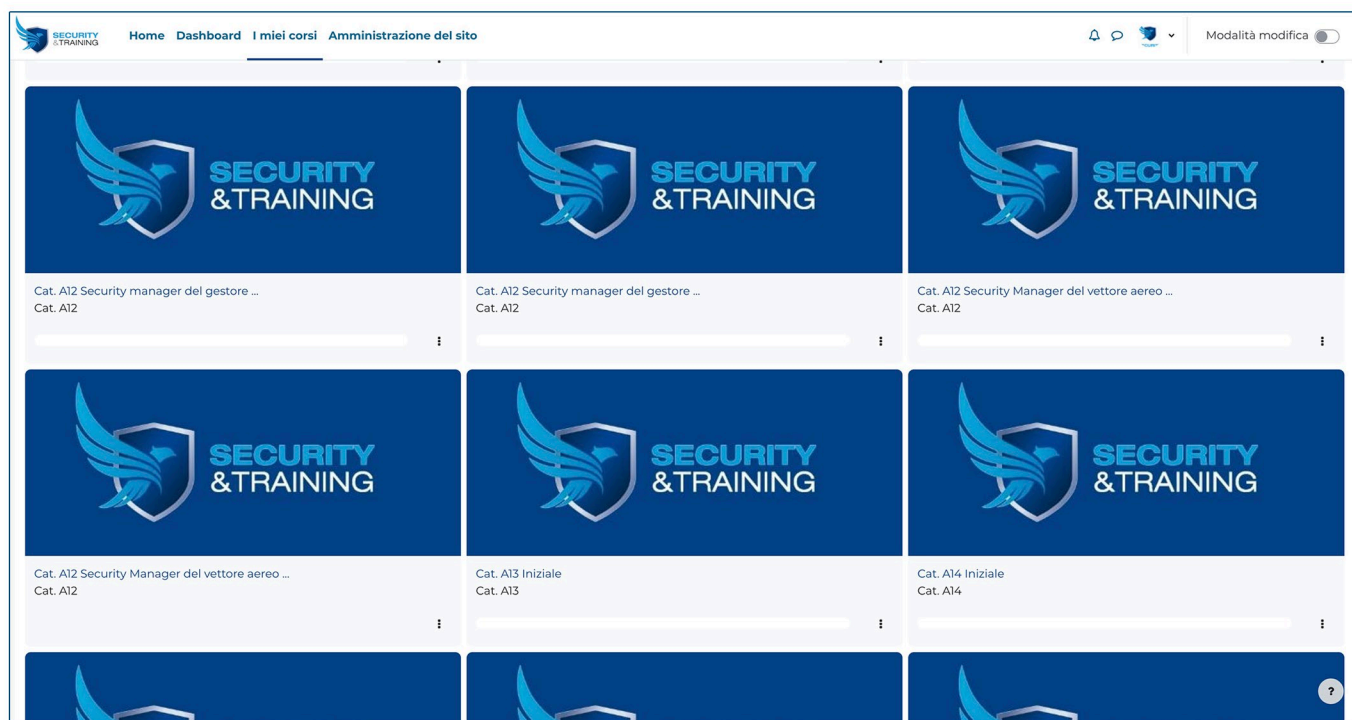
SECURITY &TRAINING

Home Dashboard I miei corsi Amministrazione del sito

Modalità modifica

SECURITY &TRAINING

Cat. A12 Security manager del gestore ...
Cat. A12

SECURITY &TRAINING

Cat. A12 Security manager del gestore ...
Cat. A12

SECURITY &TRAINING

Cat. A12 Security Manager del vettore aereo ...
Cat. A12

SECURITY &TRAINING

Cat. A12 Security Manager del vettore aereo ...
Cat. A12

SECURITY &TRAINING

Cat. A13 Iniziale
Cat. A13

SECURITY &TRAINING

Cat. A14 Iniziale
Cat. A14

?